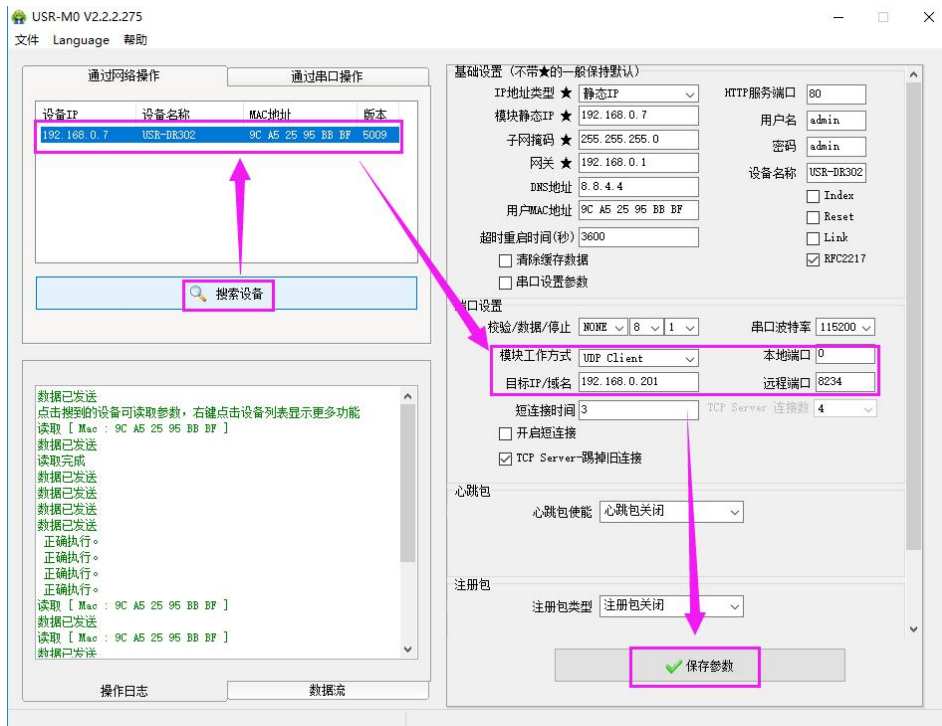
USR-M0 V2.2.2.275
文件 Language 帮助

通过网络操作 通过串口操作

| 设备IP | 设备名称 | MAC地址 | 版本 |
|---|---|---|---|
| 192.168.0.7 | USR-DR302 | 9C A5 25 95 BB BF | 5009 |

搜索设备

数据已发送
点击搜到的设备可读取参数，右键点击设备列表显示更多功能
读取 [ Mac : 9C A5 25 95 BB BF ]
数据已发送
读取完成
数据已发送
数据已发送
数据已发送
数据已发送
正确执行。
正确执行。
正确执行。
正确执行。
读取 [ Mac : 9C A5 25 95 BB BF ]
数据已发送
读取 [ Mac : 9C A5 25 95 BB BF ]
数据已发送

操作日志 数据流

基础设置 (不带★的一般保持默认)
IP地址类型 ★ 静态IP
模块静态IP ★ 192.168.0.7
子网掩码 ★ 255.255.255.0
网关 ★ 192.168.0.1
DNS地址 8.8.4.4
用户MAC地址 9C A5 25 95 BB BF
超时重启时间(秒) 3600
清除缓存数据
串口设置参数
HTTP服务端口 80
用户名 admin
密码 admin
设备名称 USR-DR302
Index
Reset
Link
RFC2217

串口设置
校验/数据/停止 NONE 8 1
串口波特率 115200
模块工作方式 UDP Client
本地端口 0
目标IP/域名 192.168.0.201
远程端口 8234
短连接时间 3
TCP Server 连接数 4
开启短连接
TCP Server-踢掉旧连接

心跳包
心跳包使能 心跳包关闭

注册包
注册包类型 注册包关闭

保存参数